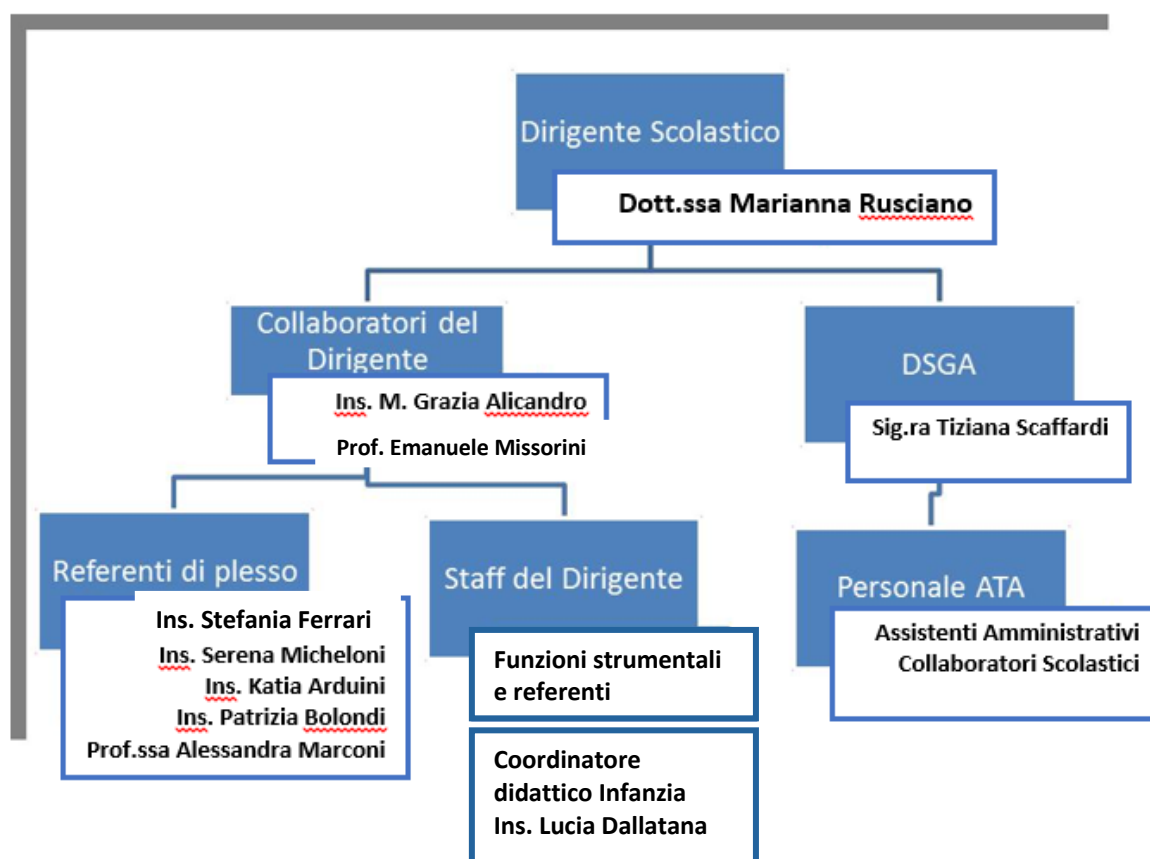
Dirigente Scolastico

Dott.ssa Marianna Rusciano

Collaboratori del Dirigente

Ins. M. Grazia Alicandro

Prof. Emanuele Missorini

DSGA

Sig.ra Tiziana Scaffardi

Referenti di plesso

Ins. Stefania Ferrari
Ins. Serena Micheloni
Ins. Katia Arduini
Ins. Patrizia Bolondi
Prof.ssa Alessandra Marconi

Staff del Dirigente

Funzioni strumentali e referenti

Coordinatore didattico Infanzia
Ins. Lucia Dallatana

Personale ATA

Assistenti Amministrativi
Collaboratori Scolastici